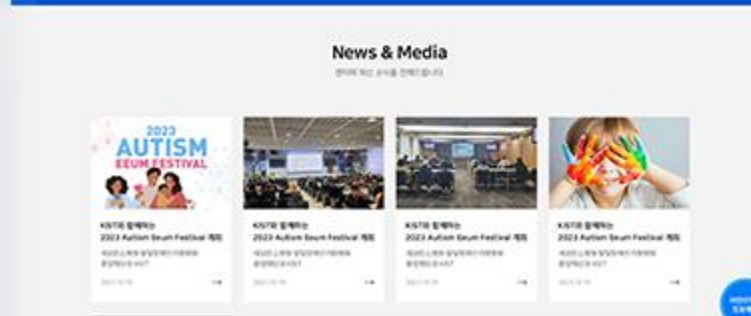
News & Media

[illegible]

2023
AUTISM
EEUM FESTIVAL

KIST와 함께하는
2023 Autism Eeum Festival 개최

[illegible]

2023.10.19

KIST와 함께하는
2023 Autism Eeum Festival 개최

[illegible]

2023.10.19

KIST와 함께하는
2023 Autism Eeum Festival 개최

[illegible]

2023.10.19

KIST와 함께하는
2023 Autism Eeum Festival 개최

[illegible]

2023.10.19

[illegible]